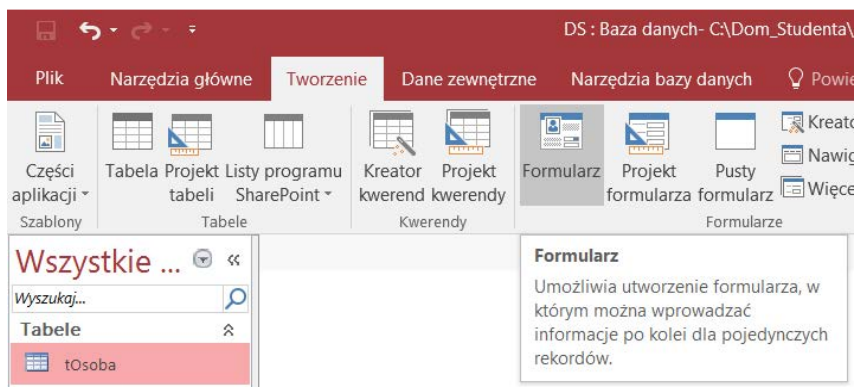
DS : Baza danych- C:\Dom_Studenta\

Plik Narzędzia główne Tworzenie Dane zewnętrzne Narzędzia bazy danych Powie

Części aplikacji
Szablony

Tabela Projekt tabeli Listy programu SharePoint
Tabele

Kreator kwerend Projekt kwerendy
Kwerendy

Formularz Projekt formularza Pusty formularz Kreato Nawig Więce
Formularze

Wszystkie ...
Wyszukaj...
Tabele
tOsoba

Formularz
Umożliwia utworzenie formularza, w którym można wprowadzać informacje po kolei dla pojedynczych rekordów.